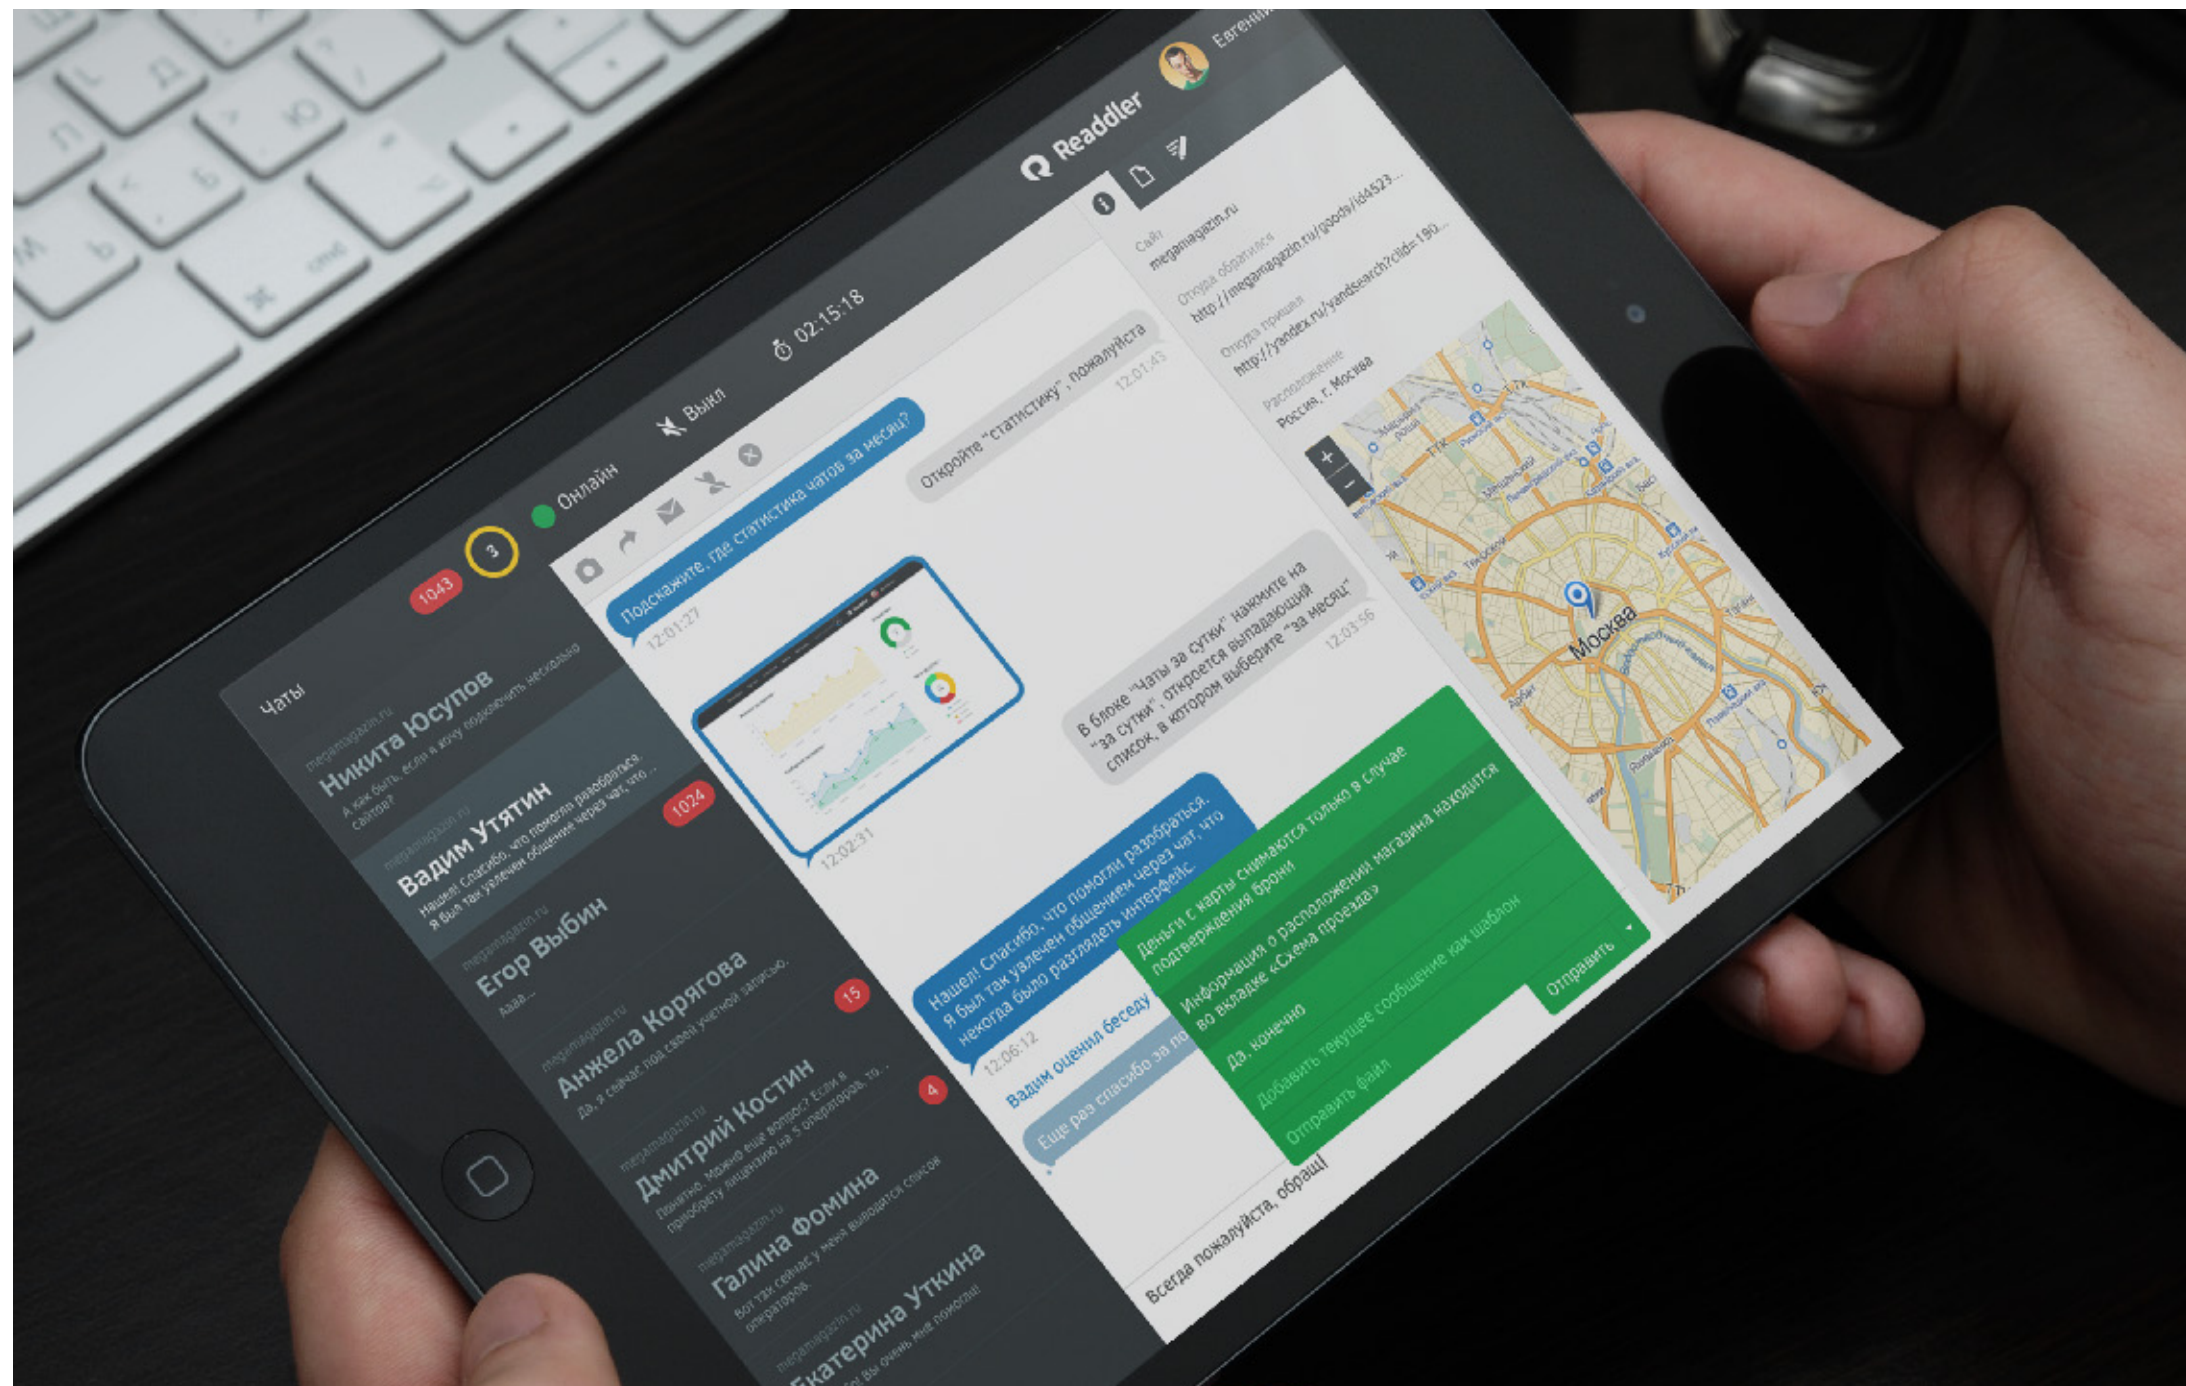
Readdler
Евгени

Чаты
1043
3
Онлайн
Выкл
02:15:18

megamagazin.ru
Никита Юсупов
А как быть, если я хочу подключить несколько сайтов?

megamagazin.ru
Вадим Утятин
Нашел! Спасибо, что помогли разобраться. Я был так увлечен общением через чат, что...
1024

megamagazin.ru
Егор Выбин
Аааа...

megamagazin.ru
Анжела Корягова
Да, я сейчас под своей учетной записью.
15

megamagazin.ru
Дмитрий Костин
Понятно. Можно еще вопрос? Если я приобрету лицензию на 5 операторов, то...
4

megamagazin.ru
Галина Фомина
Вот так сейчас у меня выводится список операторов.

megamagazin.ru
Екатерина Уткина
Вы очень мне помогли

Подскажите, где статистика чатов за месяц?
12:01:27

Откройте "статистику", пожалуйста
12:01:45

12:02:31

В блоке "Чаты за сутки" нажмите на "за сутки", откроется выпадающий список, в котором выберите "за месяц"
12:03:56

Нашел! Спасибо, что помогли разобраться. Я был так увлечен общением через чат, что некогда было разглядеть интерфейс.
12:06:12

Вадим оценил беседу
Еще раз спасибо за по

Деньги с карты снимаются только в случае подтверждения брони
Информация о расположении магазина находится во вкладке «Схема проезда»
Да, конечно
Добавить текущее сообщение как шаблон
Отправить файл
Отправить

Всегда пожалуйста, обращ

Сайт
megamagazin.ru
Откуда обратился
http://megamagazin.ru/goods/id4523...
Откуда пришел
http://yandex.ru/yandsearch?clid=190...
Расположение
Россия, г. Москва

Москва